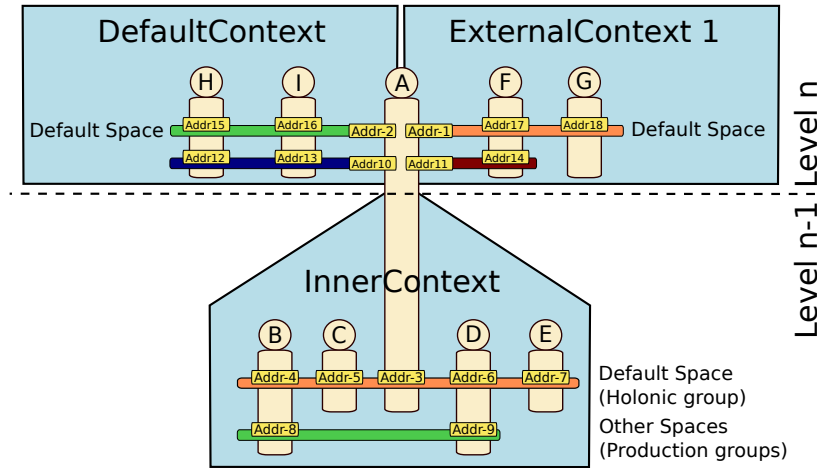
DefaultContext

ExternalContext 1

H I A F G

Default Space

Addr15 Addr16 Addr-2 Addr-1 Addr17 Addr18

Default Space

Addr12 Addr13 Addr10 Addr11 Addr14

Level n

Level n-1

InnerContext

B C D E

Addr-4 Addr-5 Addr-3 Addr-6 Addr-7

Default Space
(Holonic group)

Addr-8 Addr-9

Other Spaces
(Production groups)